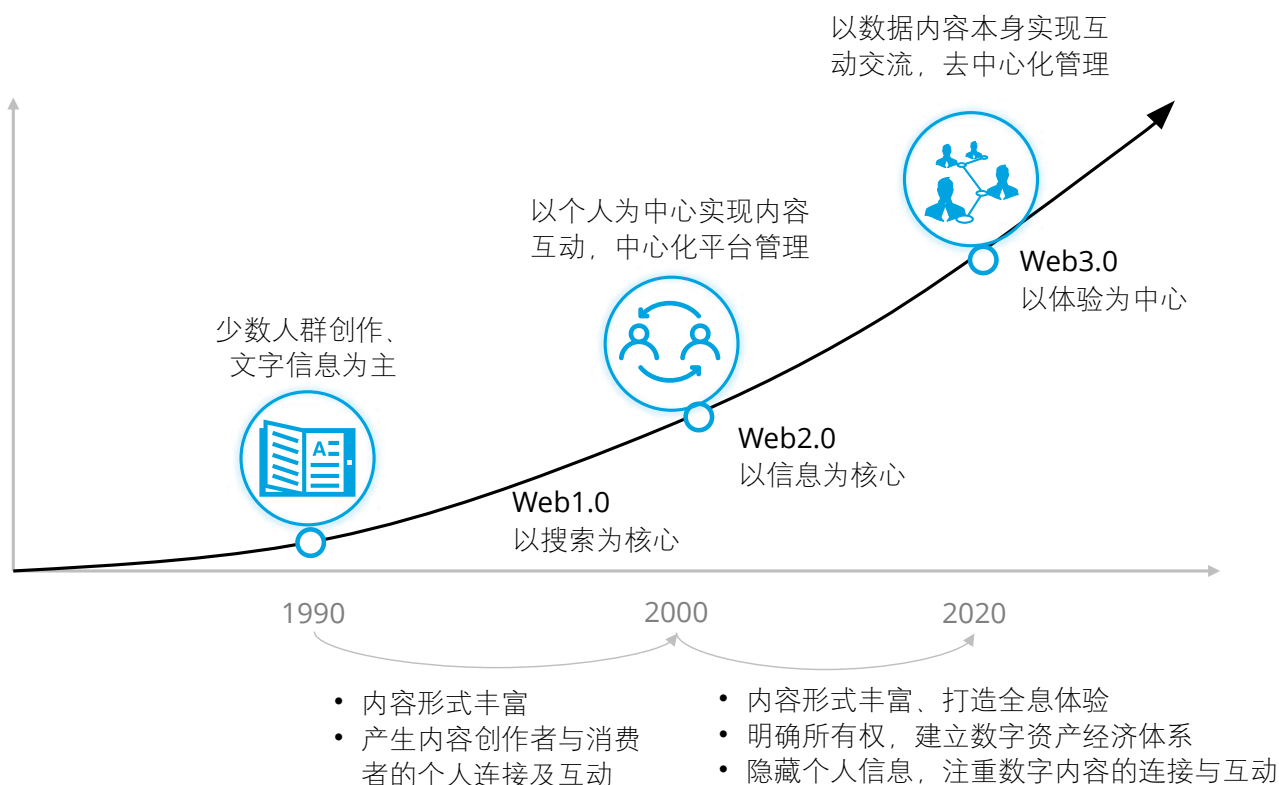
以数据内容本身实现互动交流，去中心化管理

以个人为中心实现内容互动，中心化平台管理

Web3.0
以体验为中心

少数人群创作、文字信息为主

Web2.0
以信息为核心

Web1.0
以搜索为核心

1990

2000

2020

• 内容形式丰富
• 产生内容创作者与消费者的个人连接及互动

• 内容形式丰富、打造全息体验
• 明确所有权，建立数字资产经济体系
• 隐藏个人信息，注重数字内容的连接与互动